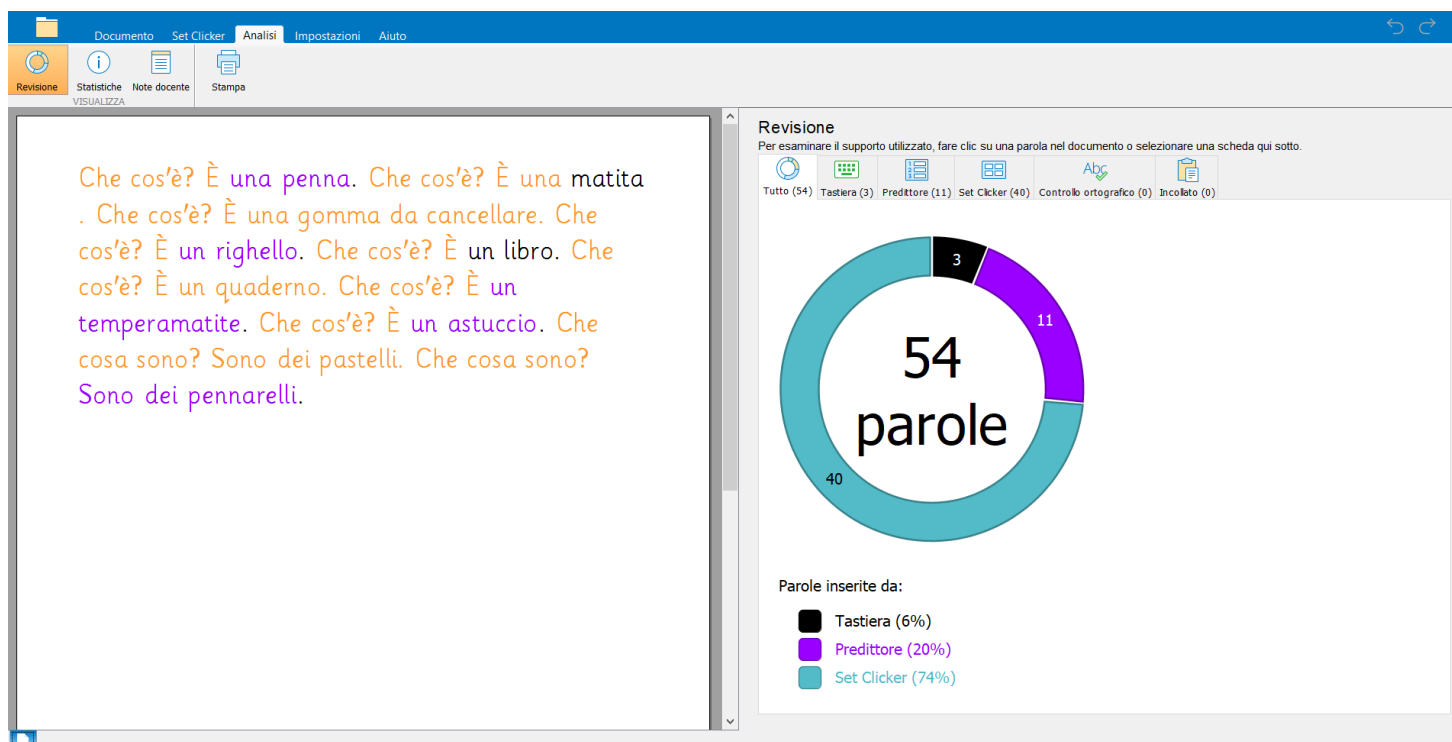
Documento Set Clicker Analisi Impostazioni Aiuto

Revisione Statistiche Note docente Stampa
VISUALIZZA

Che cos'è? È una penna. Che cos'è? È una matita . Che cos'è? È una gomma da cancellare. Che cos'è? È un righello. Che cos'è? È un libro. Che cos'è? È un quaderno. Che cos'è? È un temperamatite. Che cos'è? È un astuccio. Che cosa sono? Sono dei pastelli. Che cosa sono? Sono dei pennarelli.

Revisione
Per esaminare il supporto utilizzato, fare clic su una parola nel documento o selezionare una scheda qui sotto.

Tutto (54) Tastiera (3) Predittore (11) Set Clicker (40) Controllo ortografico (0) Incollato (0)

3
11
40
54
parole

Parole inserite da:
Tastiera (6%)
Predittore (20%)
Set Clicker (74%)